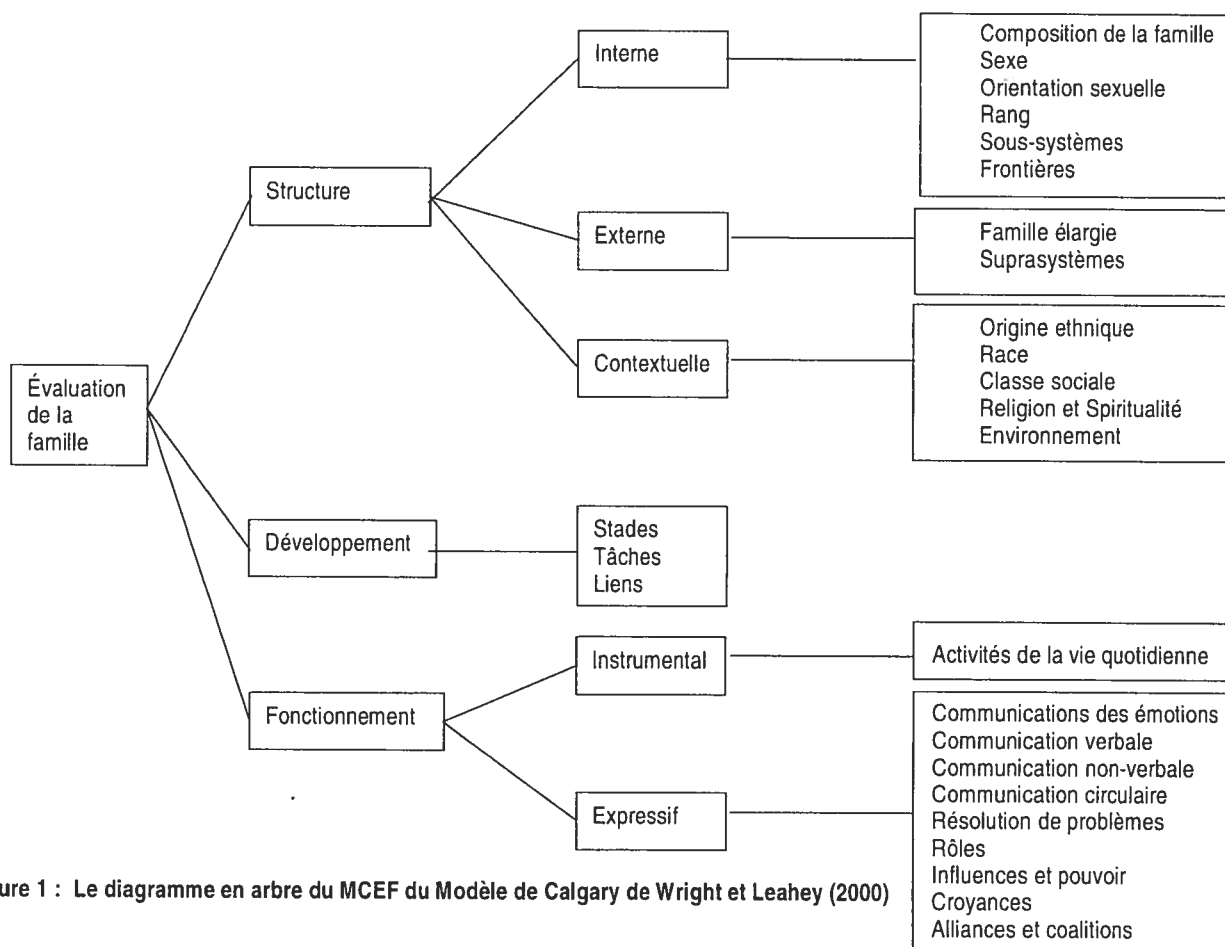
Évaluation de la famille

Structure

Interne

Composition de la famille
Sexe
Orientation sexuelle
Rang
Sous-systèmes
Frontières

Externe

Famille élargie
Suprasystèmes

Contextuelle

Origine ethnique
Race
Classe sociale
Religion et Spiritualité
Environnement

Développement

Stades
Tâches
Liens

Fonctionnement

Instrumental

Activités de la vie quotidienne

Expressif

Communications des émotions
Communication verbale
Communication non-verbale
Communication circulaire
Résolution de problèmes
Rôles
Influences et pouvoir
Croyances
Alliances et coalitions

ure 1 : Le diagramme en arbre du MCEF du Modèle de Calgary de Wright et Leahey (2000)